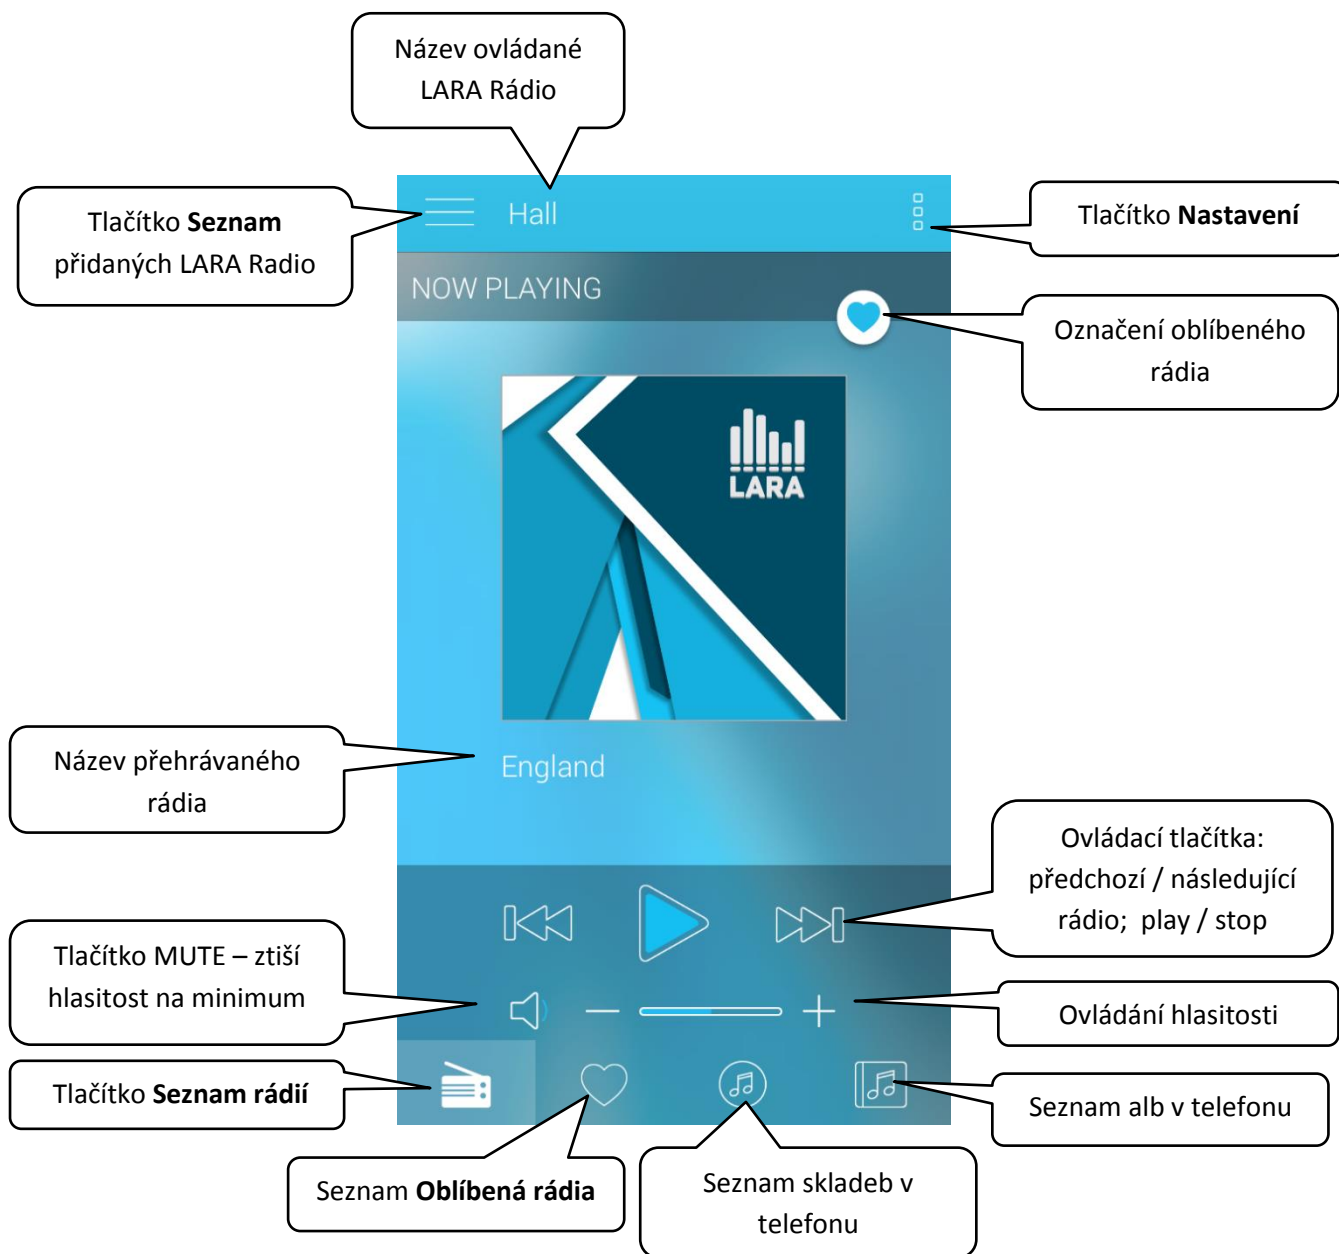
Název ovládané LARA Rádio

Tlačítko **Seznam** přidaných LARA Radio

Hall

Tlačítko **Nastavení**

NOW PLAYING

Označení oblíbeného rádia

LARA

Název přehrávaného rádia

England

Ovládací tlačítka: předchozí / následující rádio; play / stop

Tlačítko MUTE – ztiší hlasitost na minimum

Ovládání hlasitosti

Tlačítko **Seznam rádií**

Seznam alb v telefonu

Seznam **Oblíbená rádia**

Seznam skladeb v telefonu